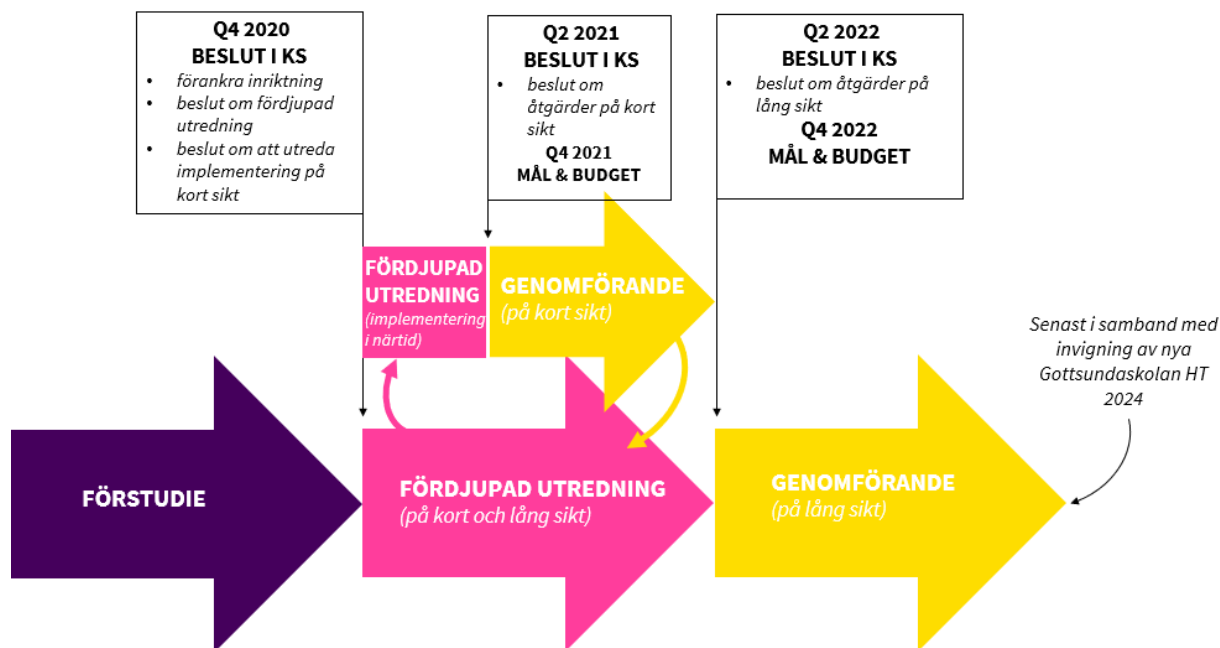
Q4 2020
BESLUT I KS
- förankra inriktning
- beslut om fördjupad utredning
- beslut om att utreda implementering på kort sikt

Q2 2021
BESLUT I KS
- beslut om åtgärder på kort sikt
Q4 2021
MÅL & BUDGET

Q2 2022
BESLUT I KS
- beslut om åtgärder på lång sikt
Q4 2022
MÅL & BUDGET

FÖRDJUPAD UTREDNING
(implementering i närtid)

GENOMFÖRANDE
(på kort sikt)

Senast i samband med invigning av nya Gottsundaskolan HT 2024

FÖRSTUDIE

FÖRDJUPAD UTREDNING
(på kort och lång sikt)

GENOMFÖRANDE
(på lång sikt)